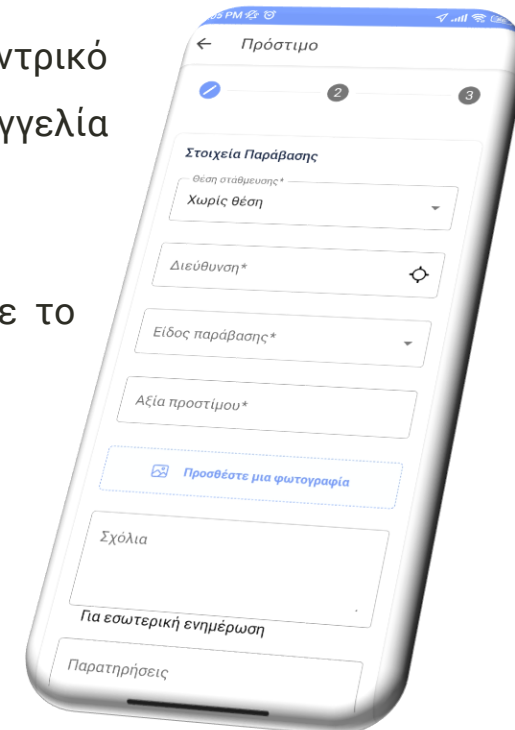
ντρικό

γγελία

ε το

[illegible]5 PM

Πρόστιμο

2

3

Στοιχεία Παράβασης

Θέση στάθμευσης*

Χωρίς θέση

Διεύθυνση*

Είδος παράβασης*

Αξία προστίμου*

Προσθέστε μια φωτογραφία

Σχόλια

Για εσωτερική ενημέρωση

Παρατηρήσεις